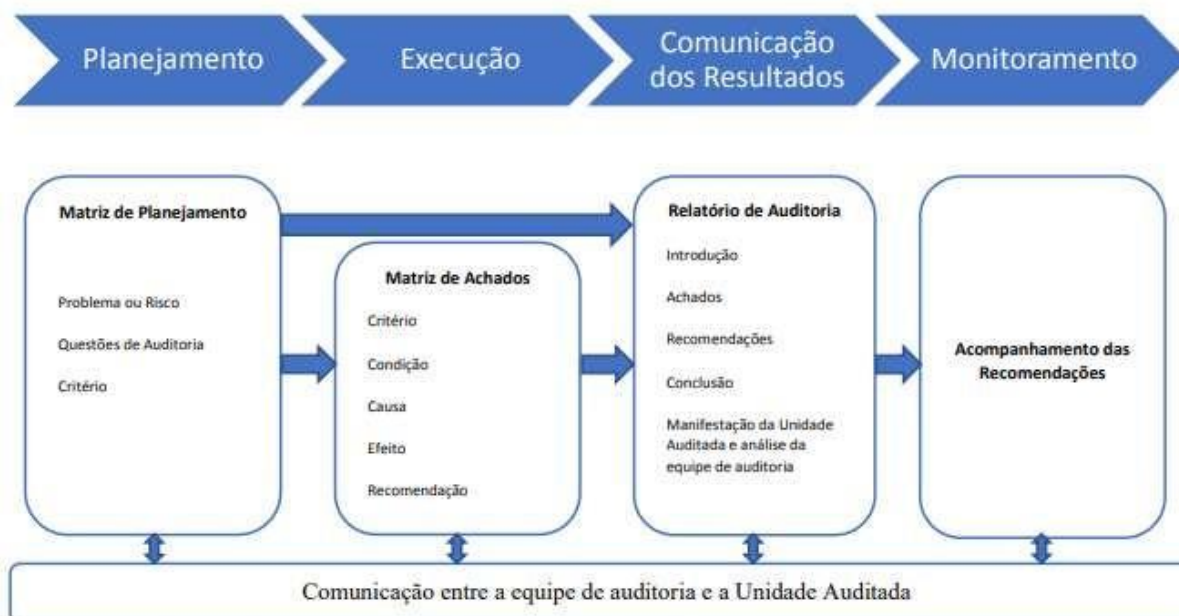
Planejamento

Execução

Comunicação dos Resultados

Monitoramento

Matriz de Planejamento

Problema ou Risco

Questões de Auditoria

Critério

Matriz de Achados

Critério

Condição

Causa

Efeito

Recomendação

Relatório de Auditoria

Introdução

Achados

Recomendações

Conclusão

Manifestação da Unidade Auditada e análise da equipe de auditoria

Acompanhamento das Recomendações

Comunicação entre a equipe de auditoria e a Unidade Auditada